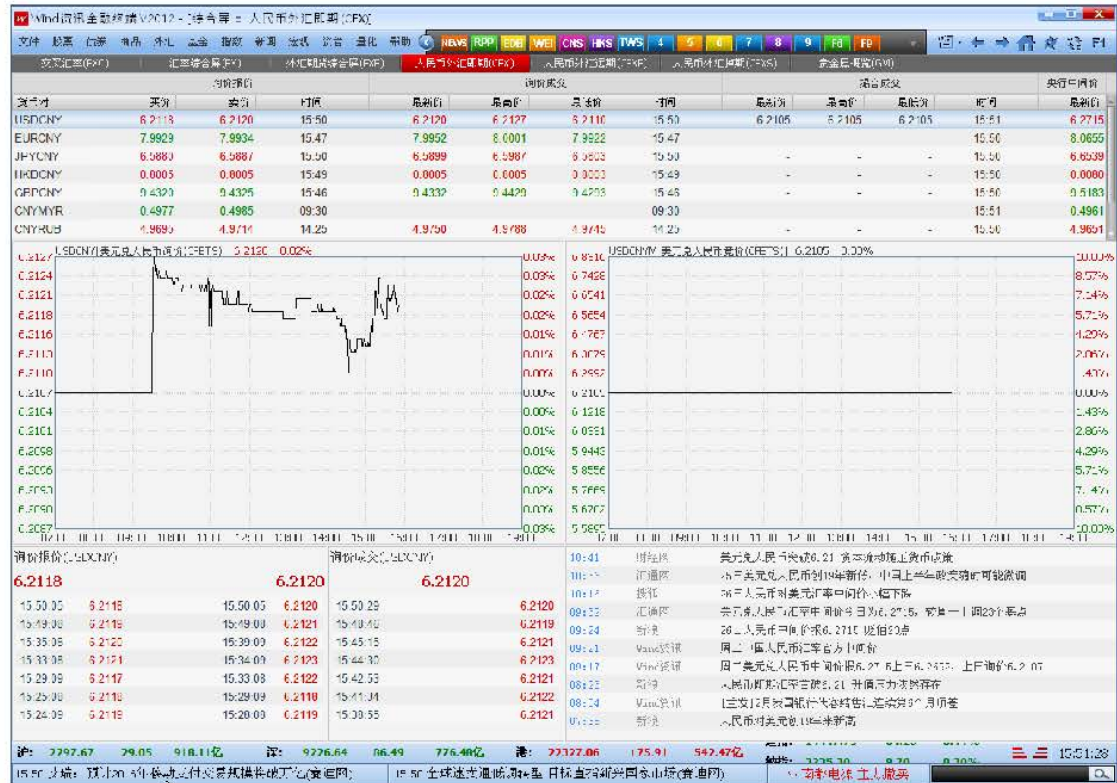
Wind资讯金融终端 V2012 - [综合屏 = 人民币外汇即期(CFX)]

文件 股票 债券 商品 外汇 基金 指数 新闻 宏观 资管 量化 帮助 NEWS RPP EDB WEI CNS HKS TWS 4 5 6 7 8 9 Fd FP F1

交叉汇率(FXC) | 汇率综合屏(FX) | 外汇期货综合屏(FXF) | 人民币外汇即期(CFX) | 人民币外汇远期(CFXF) | 人民币外汇掉期(CFXS) | 贵金属-现货(GM)

询价报价 | 询价成交 | 撮合成交 | 央行中间价

| 货币对 | 买价 | 卖价 | 时间 | 最新价 | 最高价 | 最低价 | 时间 | 最新价 | 最高价 | 最低价 | 时间 | 最新价 |
|---|---|---|---|---|---|---|---|---|---|---|---|---|
| USDCNY | 6.2118 | 6.2120 | 15:50 | 6.2120 | 6.2127 | 6.2110 | 15:50 | 6.2105 | 6.2105 | 6.2105 | 15:51 | 6.2715 |
| EURCNY | 7.9929 | 7.9934 | 15:47 | 7.9952 | 8.0001 | 7.9922 | 15:47 | - | - | - | 15:50 | 8.0655 |
| JPYCNY | 6.5880 | 6.5887 | 15:50 | 6.5899 | 6.5987 | 6.5803 | 15:50 | - | - | - | 15:50 | 6.6539 |
| HKDCNY | 0.0005 | 0.0005 | 15:49 | 0.0005 | 0.0005 | 0.0003 | 15:49 | - | - | - | 15:50 | 0.0080 |
| GBPCNY | 9.4320 | 9.4325 | 15:46 | 9.4332 | 9.4429 | 9.4203 | 15:45 | - | - | - | 15:50 | 9.5183 |
| CNYMYR | 0.4977 | 0.4985 | 09:30 | | | | 09:30 | | | | 15:51 | 0.4961 |
| CNYRUB | 4.9695 | 4.9714 | 14:25 | 4.9750 | 4.9788 | 4.9745 | 14:25 | - | - | - | 15:50 | 4.9651 |

USDCNY美元兑人民币询价(CFETS) 6.2120 0.02%

6.2127 6.2124 6.2121 6.2118 6.2116 6.2113 6.2110 6.2107 6.2104 6.2101 6.2098 6.2096 6.2093 6.2090 6.2087

0.03% 0.03% 0.02% 0.02% 0.01% 0.01% 0.00% 0.00% 0.00% 0.01% 0.01% 0.01% 0.02% 0.02% 0.03%

USDCNY美元兑人民币竞价(CFETS) 6.2105 0.00%

6.8510 6.7428 6.6541 6.5654 6.4767 6.3879 6.2992 6.2105 6.1218 6.0331 5.9443 5.8556 5.7669 5.6782 5.5895

10.00% 8.57% 7.14% 5.71% 4.29% 2.86% 1.43% 0.00% 1.43% 2.86% 4.29% 5.71% 7.14% 8.57% 10.00%

询价报价(USDCNY) 6.2118 6.2120

| | | | |
|---|---|---|---|
| 15:50:05 | 6.2118 | 15:50:05 | 6.2120 |
| 15:49:08 | 6.2118 | 15:49:08 | 6.2121 |
| 15:35:08 | 6.2120 | 15:39:08 | 6.2122 |
| 15:33:08 | 6.2121 | 15:34:09 | 6.2123 |
| 15:29:09 | 6.2117 | 15:33:08 | 6.2122 |
| 15:25:08 | 6.2118 | 15:29:09 | 6.2118 |
| 15:24:09 | 6.2118 | 15:20:08 | 6.2119 |

询价成交(USDCNY) 6.2120

| | |
|---|---|
| 15:50:29 | 6.2120 |
| 15:49:40 | 6.2119 |
| 15:45:15 | 6.2121 |
| 15:44:30 | 6.2123 |
| 15:42:53 | 6.2121 |
| 15:41:34 | 6.2122 |
| 15:38:55 | 6.2121 |

10:41 和讯网 美元兑人民币失守6.21 资本流动将主导市场
10:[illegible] 汇通网 人民币兑美元创19年新高 中国上半年政策或可能微调
10:12 新浪 人民币对美元汇率中间价小幅下跌
09:33 汇通网 美元兑人民币汇率中间价今日为6.2715 较上一日调20个基点
09:24 新浪 26日人民币中间价报6.2715 贬值20点
09:21 Wind资讯 周二(周)人民币汇率官方中间价
09:17 Wind资讯 周二美元兑人民币中间价报6.2715上日6.2695 上日询价6.2107
08:23 新浪 人民币即期汇率突破6.21 升值压力依然存在
08:04 Wind资讯 [主要]2月发布银行结售汇数据公告3月份发
07:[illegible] 新浪 人民币对美元创19年来新高

沪: 2297.67 29.05 918.11亿 深: 9226.64 86.49 776.48亿 港: 22327.06 175.91 542.47亿 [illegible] 15:51:28

15:50 快讯: 预计20-5%修改支付交易规模将破万亿(赛迪网) | 15:50 全球速卖通(试)测试... 日标直726新兴国家市场(赛迪网) | 万科 电话 工具 搬买